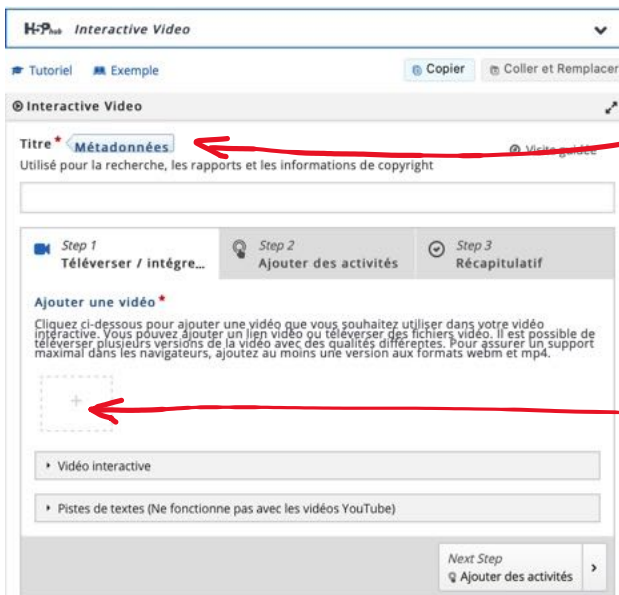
H5P Interactive Video

Tutoriel Exemple Copier Coller et Remplacer

Interactive Video

Titre * Métadonnées Visite guidée

Utilisé pour la recherche, les rapports et les informations de copyright

Step 1
Téléverser / intégre...

Step 2
Ajouter des activités

Step 3
Récapitulatif

Ajouter une vidéo *

Cliquez ci-dessous pour ajouter une vidéo que vous souhaitez utiliser dans votre vidéo interactive. Vous pouvez ajouter un lien vidéo ou téléverser des fichiers vidéo. Il est possible de téléverser plusieurs versions de la vidéo avec des qualités différentes. Pour assurer un support maximal dans les navigateurs, ajoutez au moins une version aux formats webm et mp4.

+

Vidéo interactive

Pistes de textes (Ne fonctionne pas avec les vidéos YouTube)

Next Step
Ajouter des activités